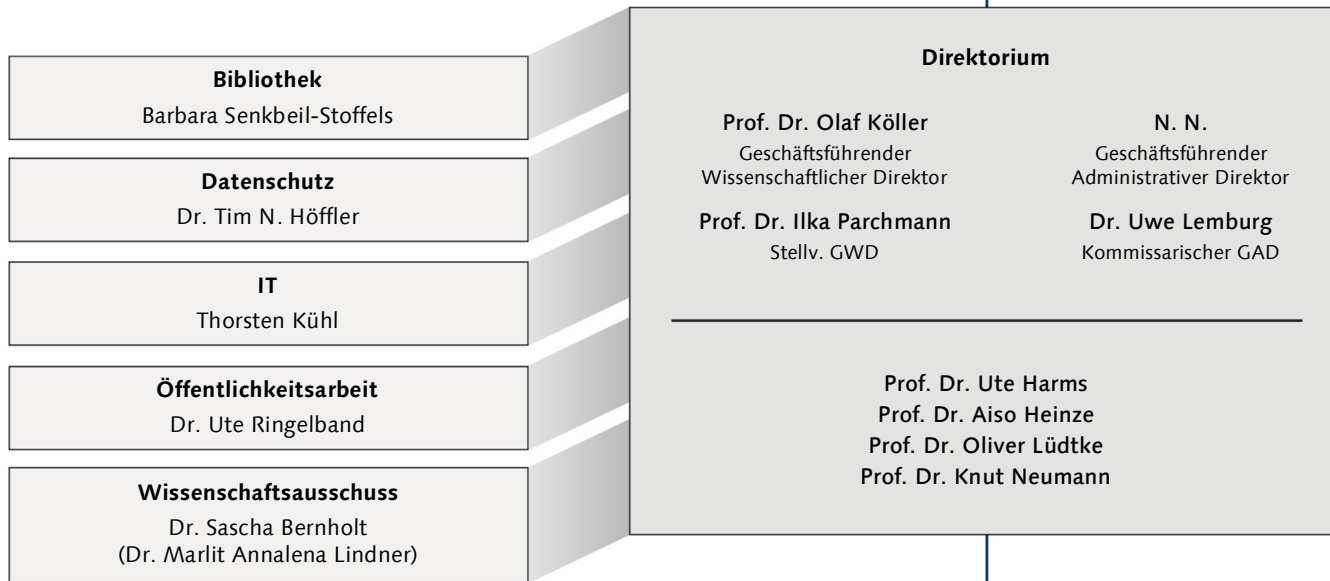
**Bibliothek**
Barbara Senkbeil-Stoffels

**Datenschutz**
Dr. Tim N. Höffler

**IT**
Thorsten Kühl

**Öffentlichkeitsarbeit**
Dr. Ute Ringelband

**Wissenschaftsausschuss**
Dr. Sascha Bernholt
(Dr. Marlit Annalena Lindner)

**Direktorium**

Prof. Dr. Olaf Köller
Geschäftsführender Wissenschaftlicher Direktor

N. N.
Geschäftsführender Administrativer Direktor

Prof. Dr. Ilka Parchmann
Stellv. GWD

Dr. Uwe Lemburg
Kommissarischer GAD

Prof. Dr. Ute Harms
Prof. Dr. Aiso Heinze
Prof. Dr. Oliver Lüdtke
Prof. Dr. Knut Neumann